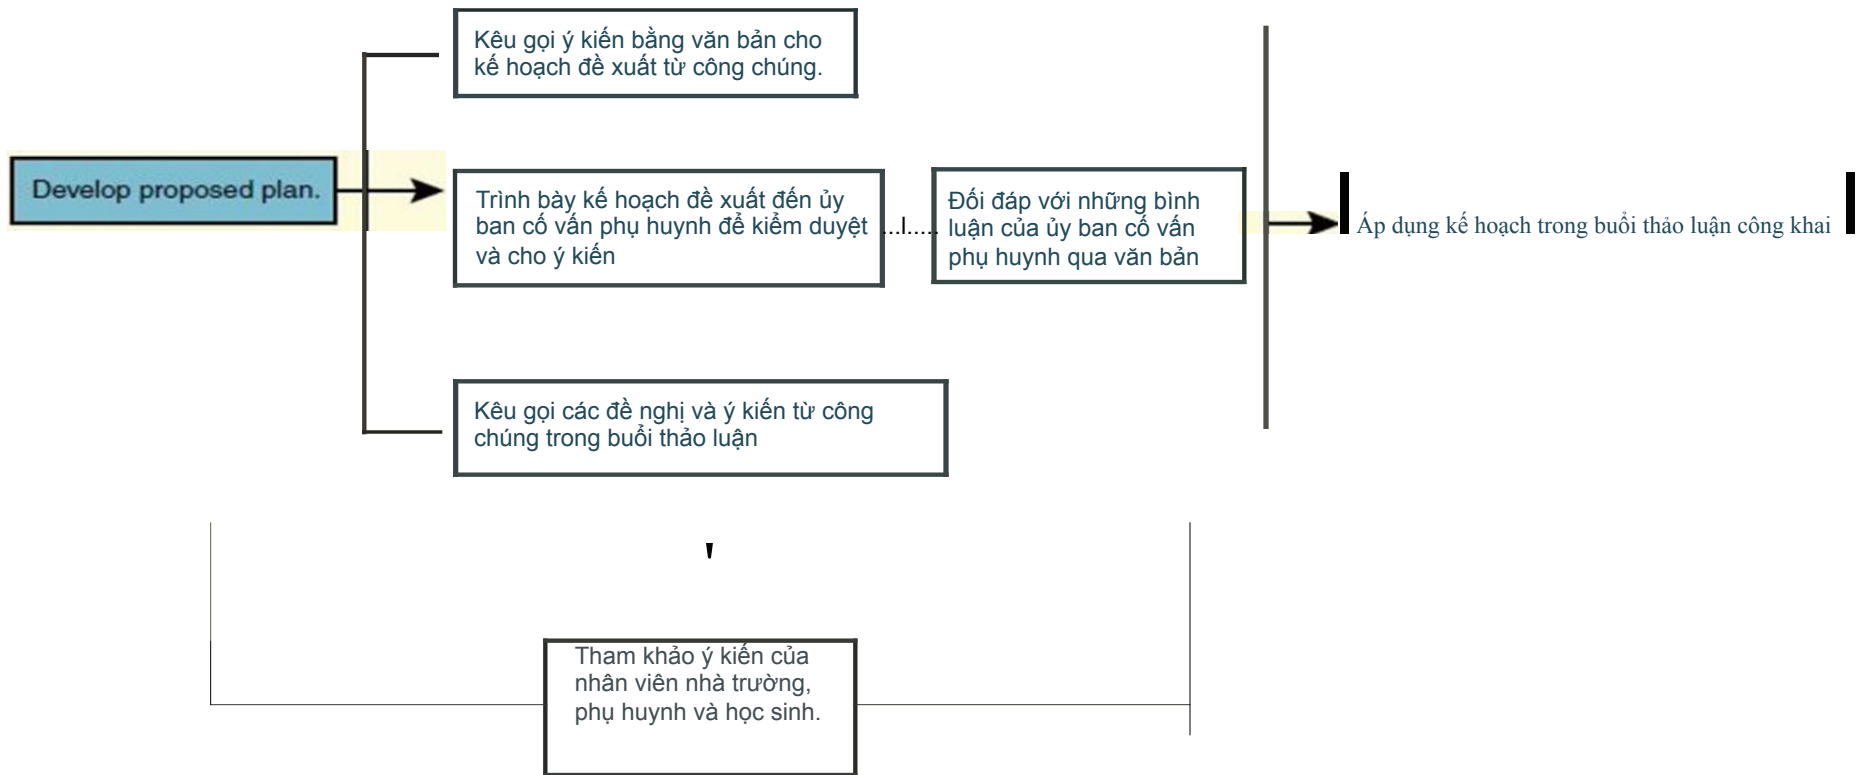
Develop proposed plan.

Kêu gọi ý kiến bằng văn bản cho kế hoạch đề xuất từ công chúng.

Trình bày kế hoạch đề xuất đến ủy ban cố vấn phụ huynh để kiểm duyệt và cho ý kiến

Đối đáp với những bình luận của ủy ban cố vấn phụ huynh qua văn bản

Kêu gọi các đề nghị và ý kiến từ công chúng trong buổi thảo luận

Áp dụng kế hoạch trong buổi thảo luận công khai

Tham khảo ý kiến của nhân viên nhà trường, phụ huynh và học sinh.